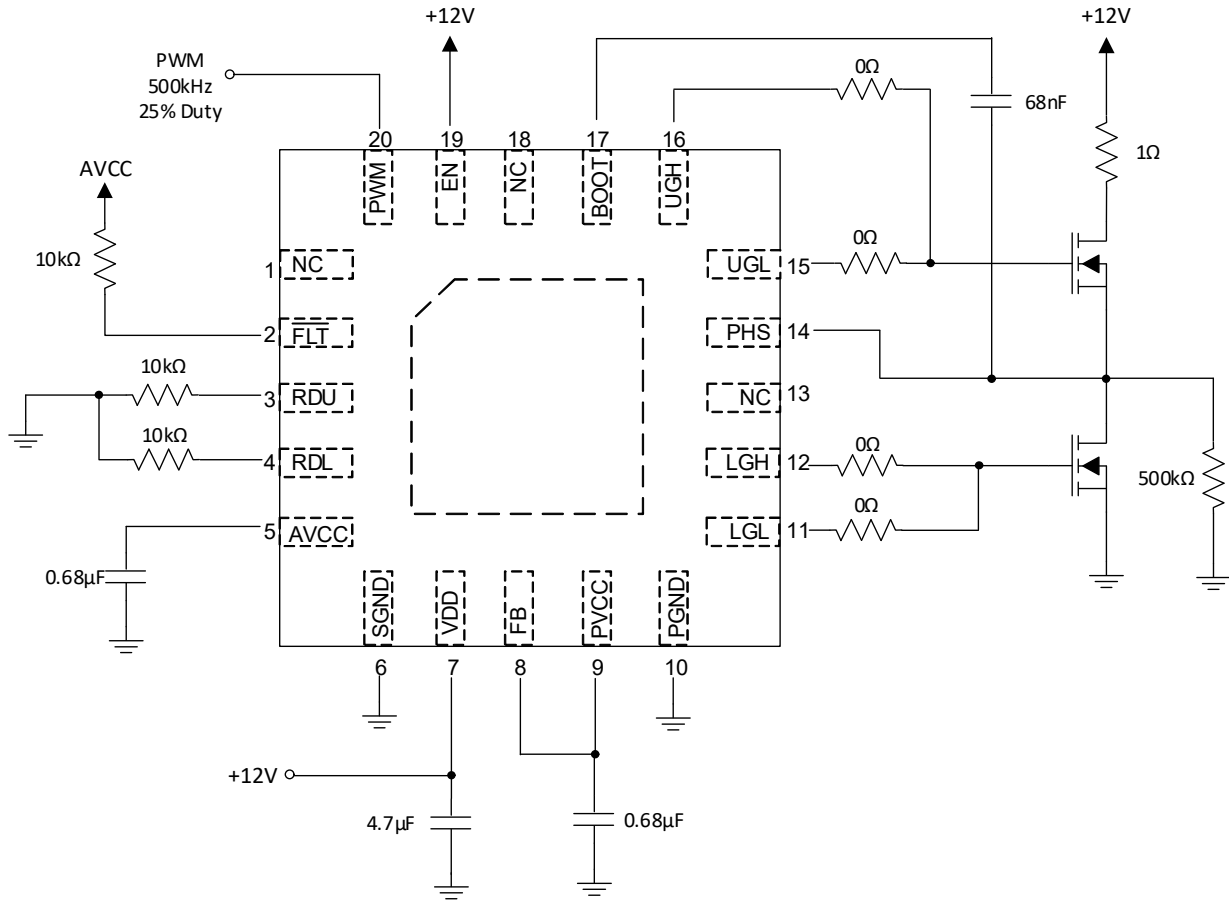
+12V
PWM
500kHz
25% Duty
+12V
0Ω
68nF
1Ω
AVCC
20 19 18 17 16
PWM EN NC BOOT UGH
10kΩ
1 NC
UGL 15
0Ω
2 FLT
PHS 14
10kΩ
3 RDU
NC 13
10kΩ
4 RDL
LGH 12
0Ω
500kΩ
5 AVCC
LGL 11
0Ω
0.68µF
SGND VDD FB PVCC PGND
6 7 8 9 10
+12V
4.7µF
0.68µF